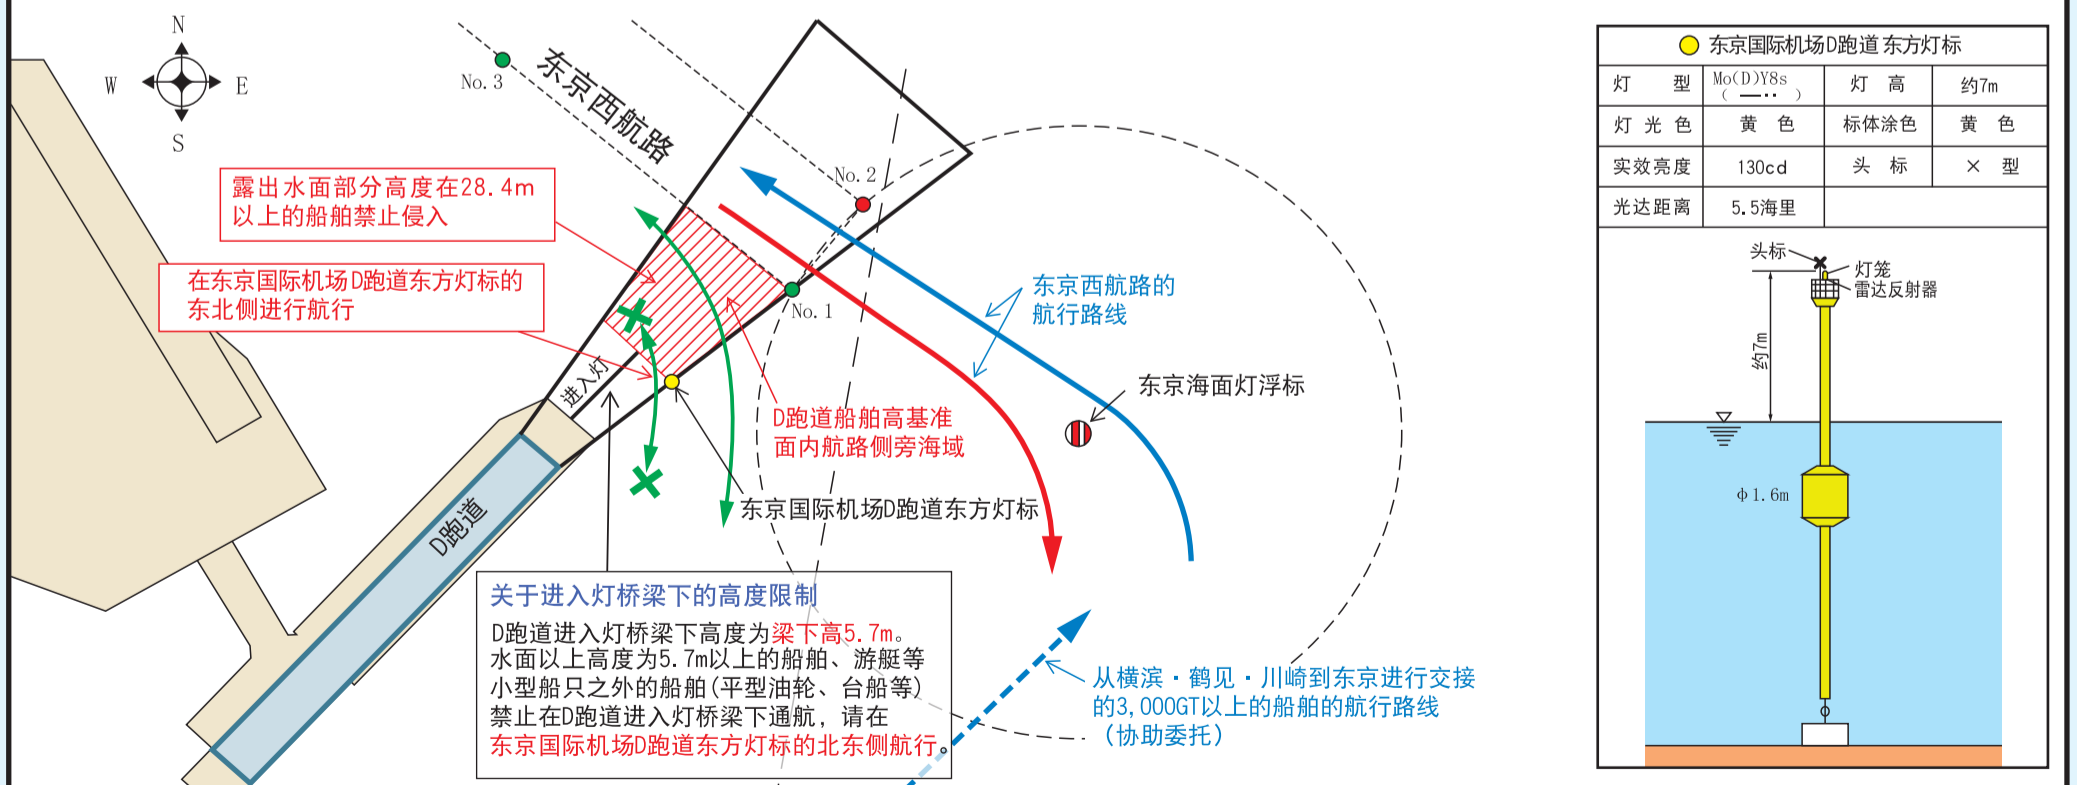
N
W
E
S
No. 3
东京西航路
露出水面部分高度在28.4m以上的船舶禁止侵入
在东京国际机场D跑道东方灯标的东北侧进行航行
No. 2
No. 1
进入灯
东京西航路的航行路线
东京海面灯浮标
D跑道船舶高基准面内航路侧旁海域
东京国际机场D跑道东方灯标
D跑道
关于进入灯桥梁下的高度限制
D跑道进入灯桥梁下高度为梁下高5.7m。水面以上高度为5.7m以上的船舶、游艇等小型船只之外的船舶(平型油轮、台船等)禁止在D跑道进入灯桥梁下通航，请在东京国际机场D跑道东方灯标的北东侧航行。
从横滨・鹤见・川崎到东京进行交接的3,000GT以上的船舶的航行路线(协助委托)

东京国际机场D跑道 东方灯标

| 灯　型 | Mo(D)Y8s ( —•• ) | 灯　高 | 约7m |
|---|---|---|---|
| 灯 光 色 | 黄　色 | 标体涂色 | 黄　色 |
| 实效亮度 | 130cd | 头　标 | × 型 |
| 光达距离 | 5.5海里 | | |

头标
灯笼
雷达反射器
约7m
Φ1.6m